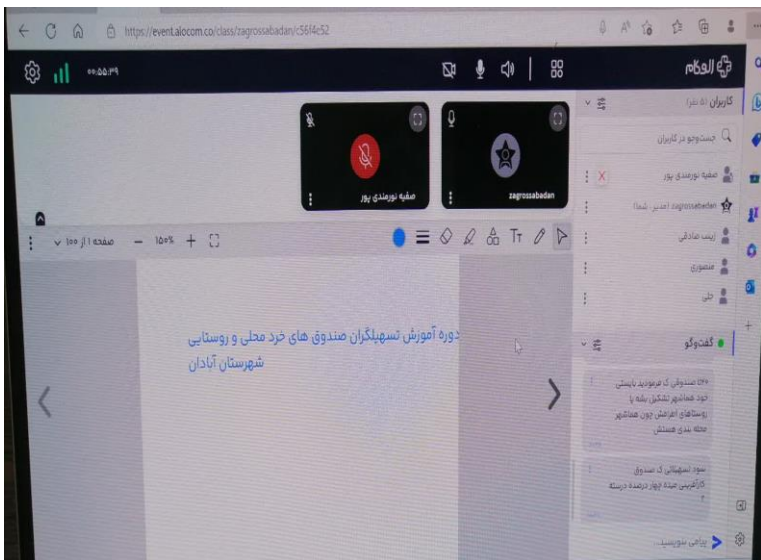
https://event.alocom.co/class/zagrossabadan/c56f4c52

۰۰:۵۵:۳۹

الوکام

کاربران (۵ نفر)

جستجو در کاربران

صفیه نورمندی پور

zagrossabadan (مدیر، شما)

زینب صادقی

منصوری

علی

صفیه نورمندی پور

zagrossabadan

صفحه ۱ از ۱۰۰

۱۵۰%

دوره آموزش تسهیلگران صندوق های خرد محلی و روستایی شهرستان آبادان

گفت‌وگو

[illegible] صندوق ک فرمودید بایستی خود همانشهر تشکیل بشه یا روستاهای اطرافش چون همانشهر محله بندی هستش

سود تسهیلاتی ک صندوق کارآفرینی میده چهار درصده درسته ؟

پیامی بنویسید...